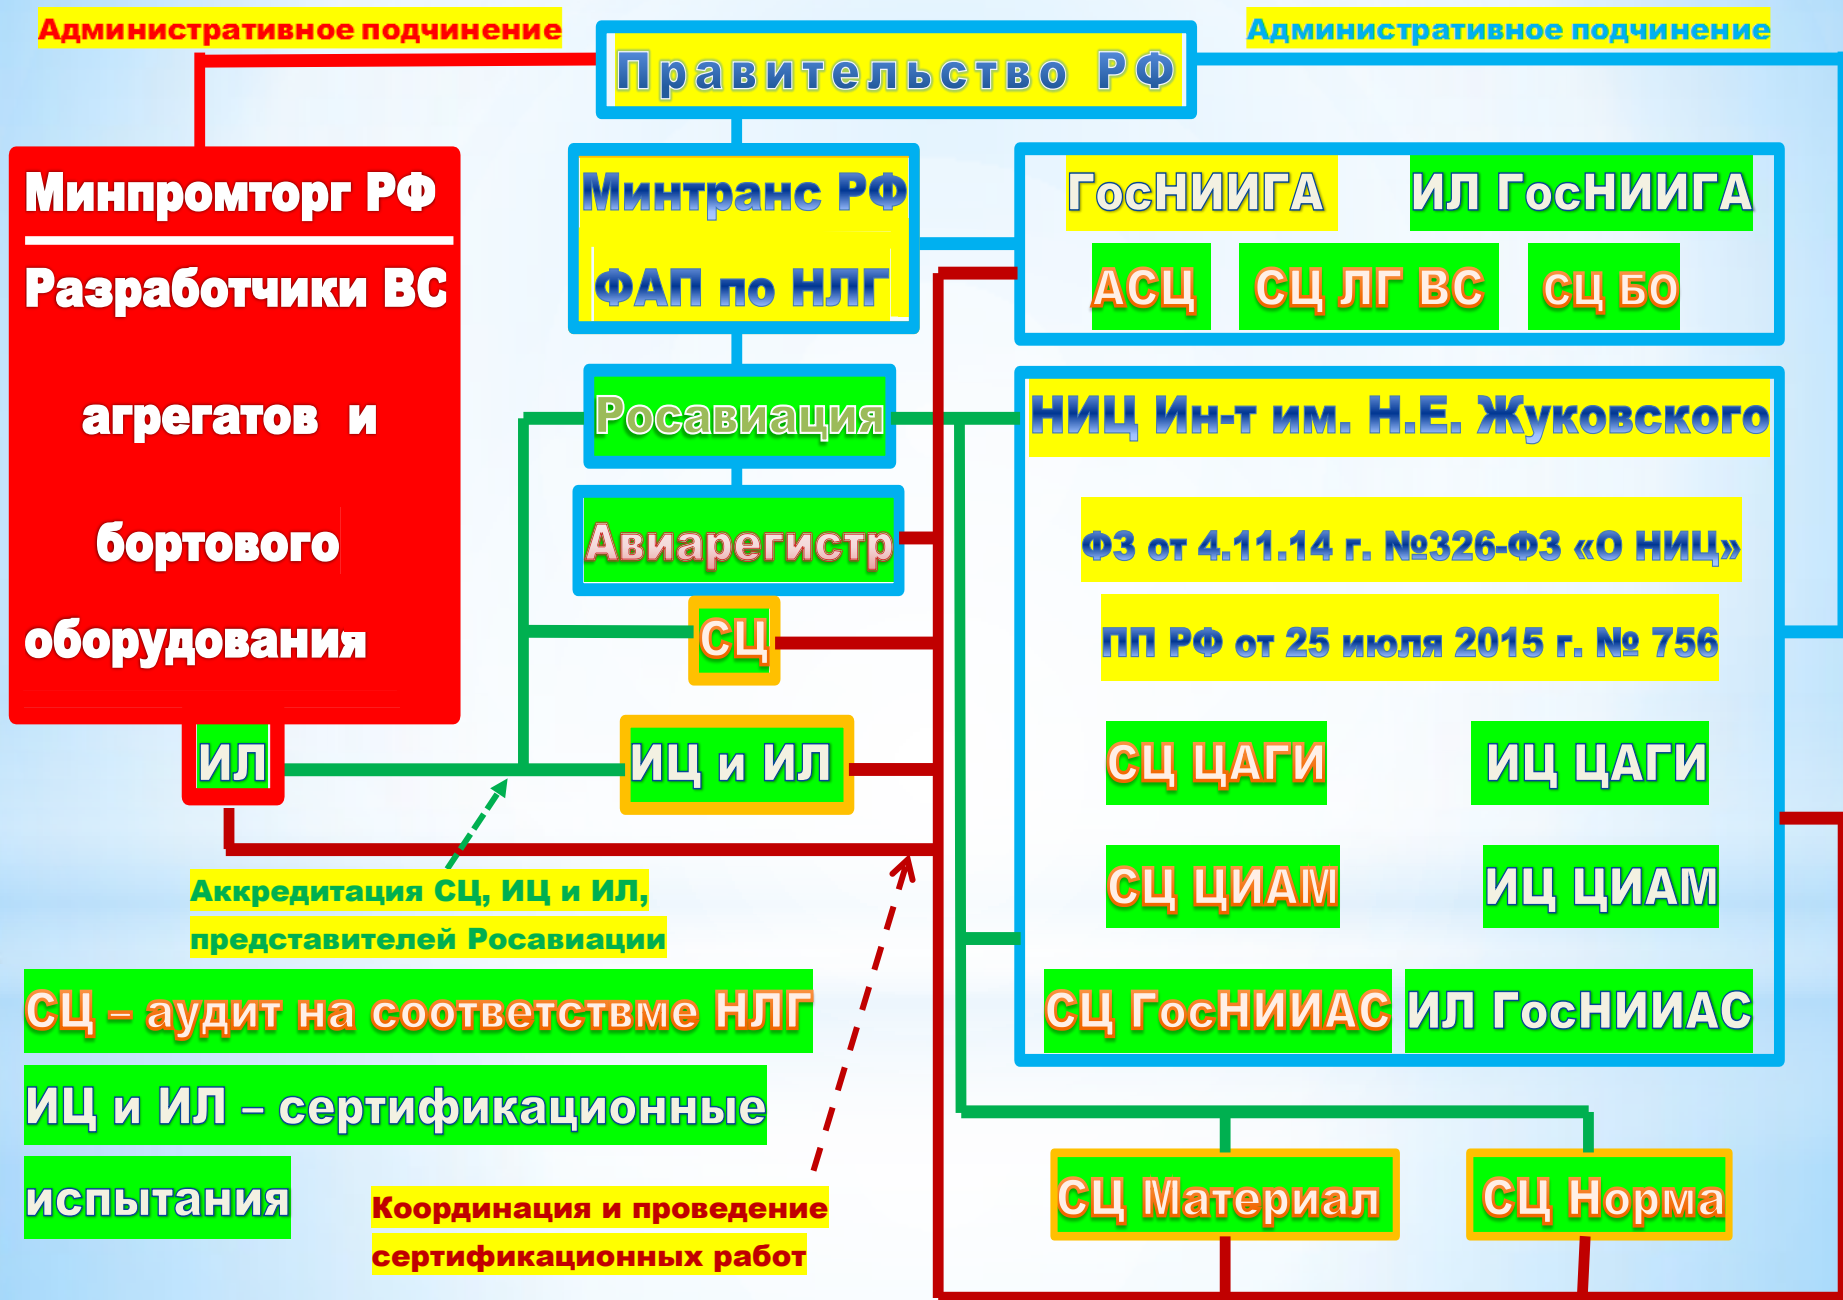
Административное подчинение

Правительство РФ

Административное подчинение

Минпромторг РФ

Разработчики ВС

агрегатов и

бортового

оборудования

Минтранс РФ

ФАП по НЛГ

ГосНИИГА

ИЛ ГосНИИГА

АСЦ

СЦ ЛГ ВС

СЦ БО

Росавиация

НИЦ Ин-т им. Н.Е. Жуковского

Авиарегистр

ФЗ от 4.11.14 г. №326-ФЗ «О НИЦ»

СЦ

ПП РФ от 25 июля 2015 г. № 756

ИЛ

ИЦ и ИЛ

СЦ ЦАГИ

ИЦ ЦАГИ

Аккредитация СЦ, ИЦ и ИЛ, представителей Росавиации

СЦ ЦИАМ

ИЦ ЦИАМ

СЦ – аудит на соответствме НЛГ

СЦ ГосНИИАС

ИЛ ГосНИИАС

ИЦ и ИЛ – сертификационные испытания

Координация и проведение сертификационных работ

СЦ Материал

СЦ Норма